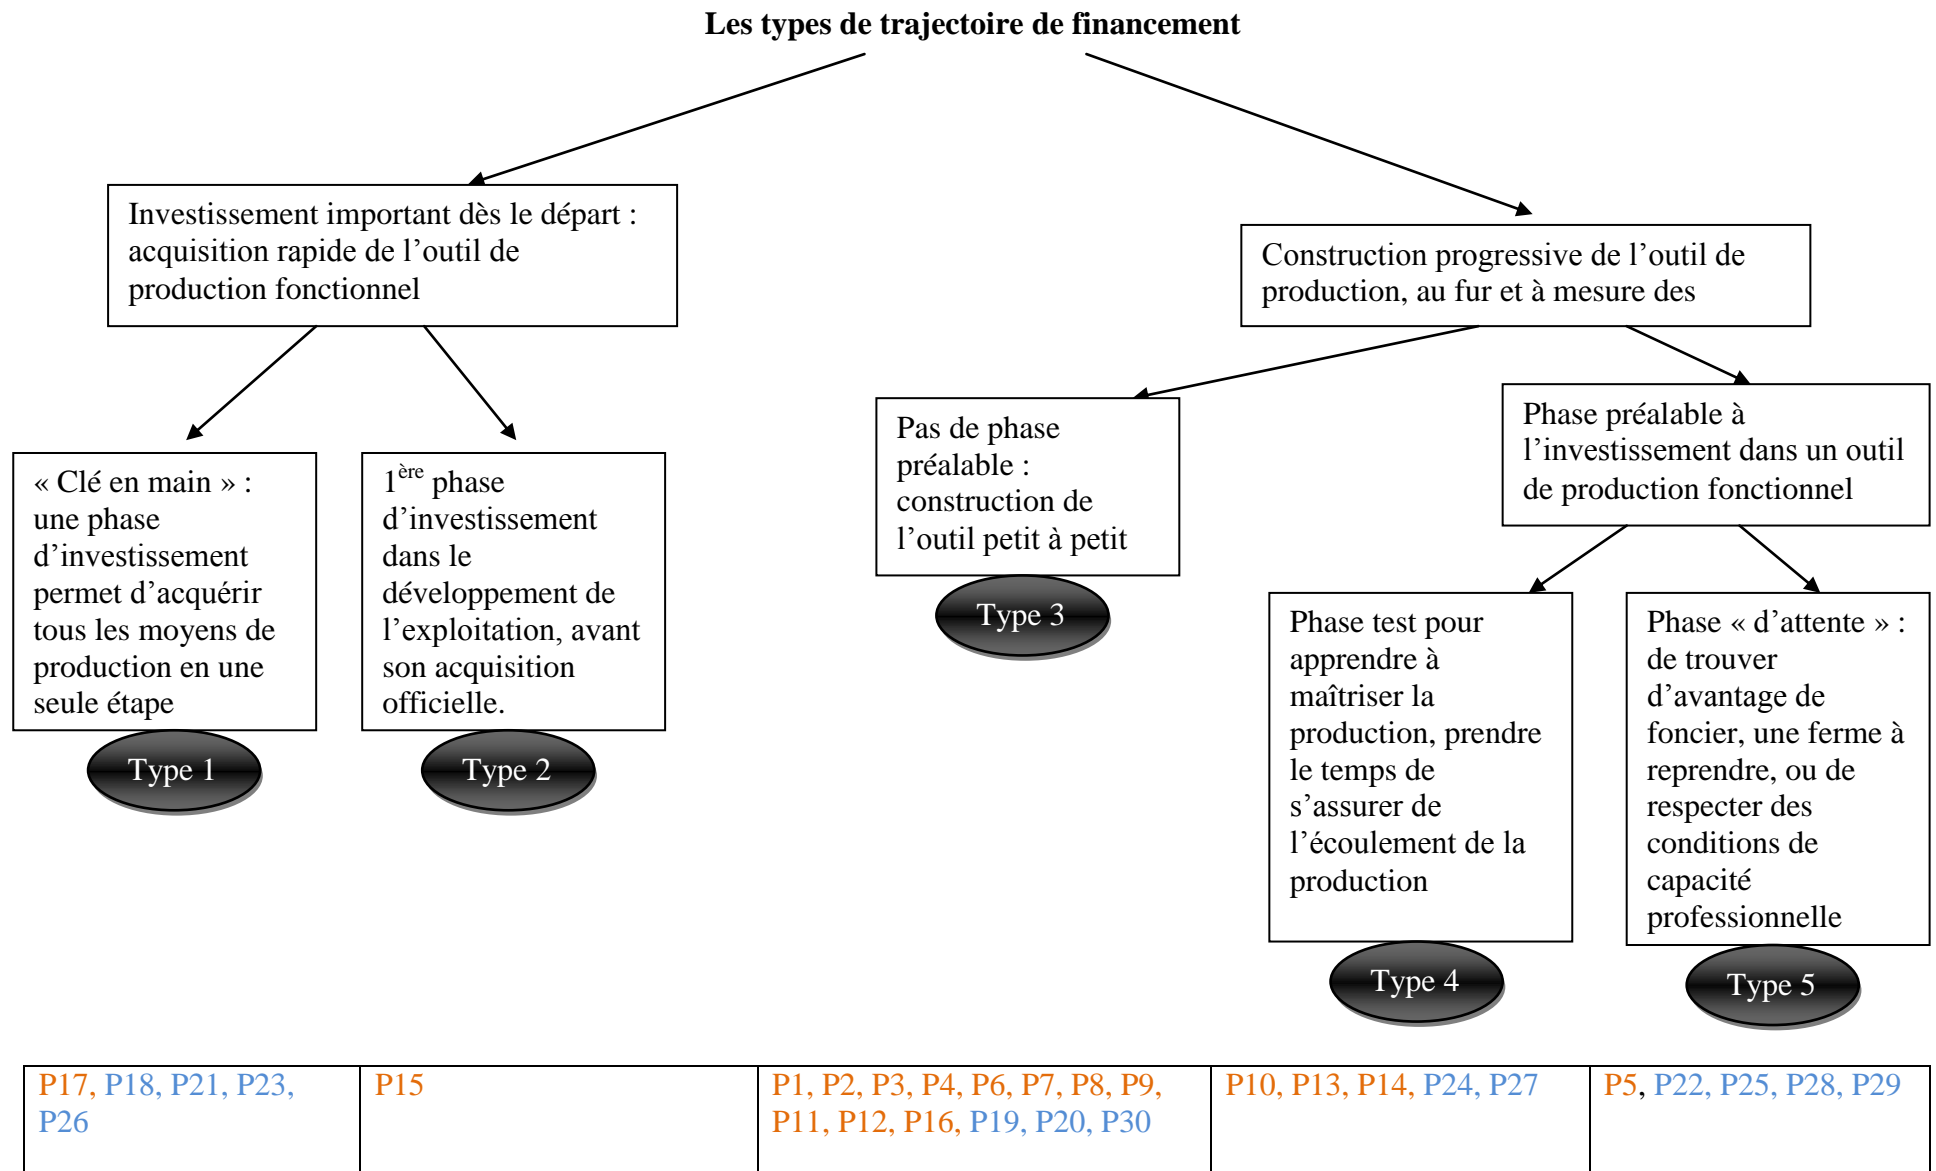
Les types de trajectoire de financement

Investissement important dès le départ : acquisition rapide de l’outil de production fonctionnel

Construction progressive de l’outil de production, au fur et à mesure des

« Clé en main » : une phase d’investissement permet d’acquérir tous les moyens de production en une seule étape

Type 1

1$^{ère}$ phase d’investissement dans le développement de l’exploitation, avant son acquisition officielle.

Type 2

Pas de phase préalable : construction de l’outil petit à petit

Type 3

Phase préalable à l’investissement dans un outil de production fonctionnel

Phase test pour apprendre à maîtriser la production, prendre le temps de s’assurer de l’écoulement de la production

Type 4

Phase « d’attente » : de trouver d’avantage de foncier, une ferme à reprendre, ou de respecter des conditions de capacité professionnelle

Type 5

| P17, P18, P21, P23, P26 | P15 | P1, P2, P3, P4, P6, P7, P8, P9, P11, P12, P16, P19, P20, P30 | P10, P13, P14, P24, P27 | P5, P22, P25, P28, P29 |
|---|---|---|---|---|